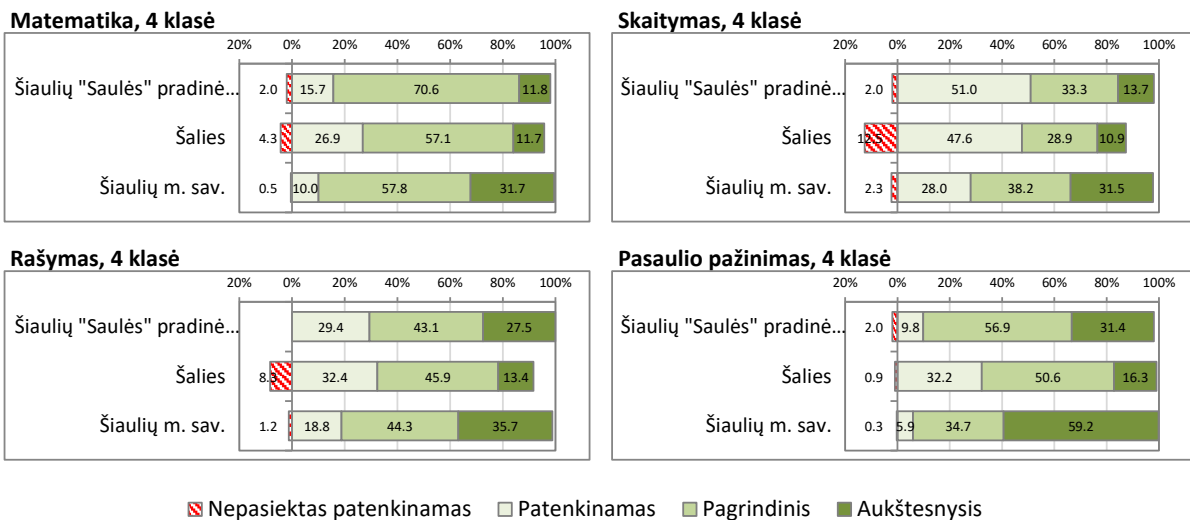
Matematika, 4 klasė

20% 0% 20% 40% 60% 80% 100%

Šiaulių "Saulės" pradinė... 2.0 15.7 70.6 11.8

Šalies 4.3 26.9 57.1 11.7

Šiaulių m. sav. 0.5 10.0 57.8 31.7

Skaitymas, 4 klasė

20% 0% 20% 40% 60% 80% 100%

Šiaulių "Saulės" pradinė... 2.0 51.0 33.3 13.7

Šalies 12.5 47.6 28.9 10.9

Šiaulių m. sav. 2.3 28.0 38.2 31.5

Rašymas, 4 klasė

20% 0% 20% 40% 60% 80% 100%

Šiaulių "Saulės" pradinė... 29.4 43.1 27.5

Šalies 8.3 32.4 45.9 13.4

Šiaulių m. sav. 1.2 18.8 44.3 35.7

Pasaulio pažinimas, 4 klasė

20% 0% 20% 40% 60% 80% 100%

Šiaulių "Saulės" pradinė... 2.0 9.8 56.9 31.4

Šalies 0.9 32.2 50.6 16.3

Šiaulių m. sav. 0.3 5.9 34.7 59.2

Nepasiektas patenkinamas Patenkinamas Pagrindinis Aukštesnysis